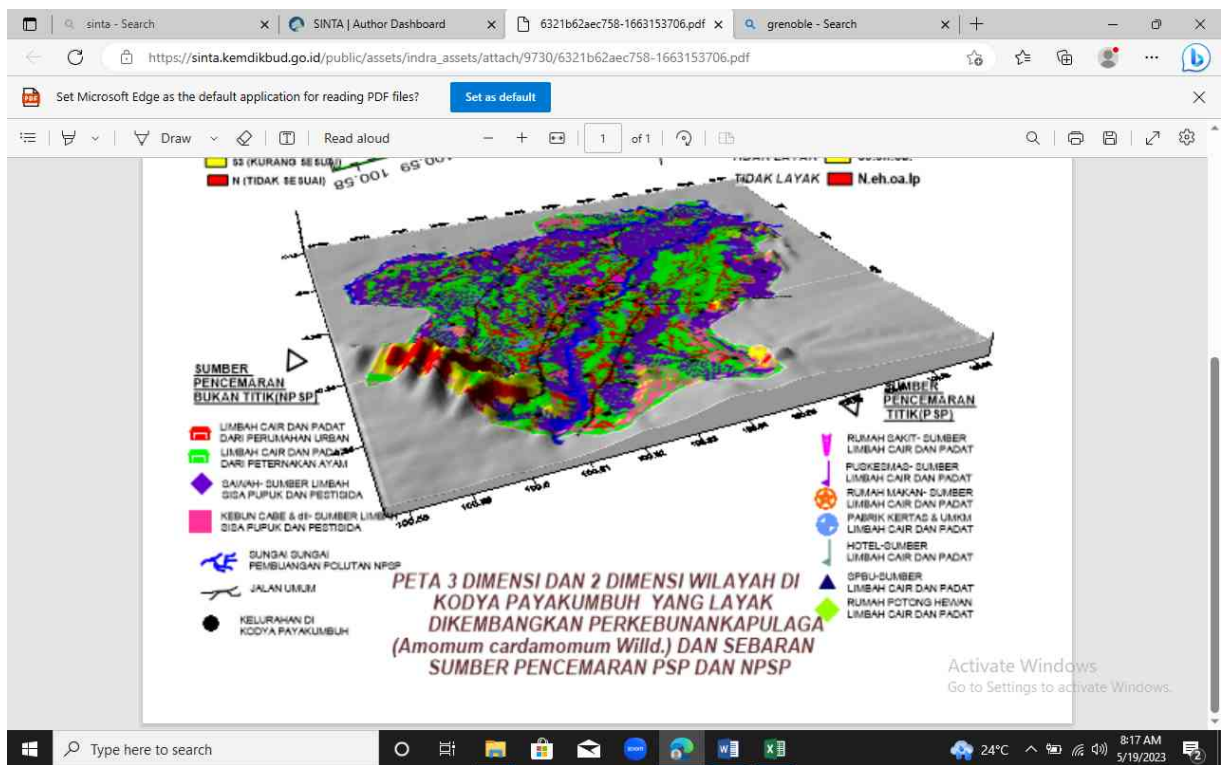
sinta - Search
SINTA | Author Dashboard
6321b62aec758-1663153706.pdf
grenoble - Search

https://sinta.kemdikbud.go.id/public/assets/indra_assets/attach/9730/6321b62aec758-1663153706.pdf

Set Microsoft Edge as the default application for reading PDF files?
Set as default

Draw
Read aloud
1
of 1

S3 (KURANG SESUAI)
N (TIDAK SESUAI)
100.58
TIDAK LAYAK
N.eh.oa.lp

SUMBER PENCEMARAN BUKAN TITIK(NPSP)

LIMBAH CAIR DAN PADAT DARI PERUMAHAN URBAN
LIMBAH CAIR DAN PADAT DARI PETERNAKAN AYAM
SAWAH- SUMBER LIMBAH SISA PUPUK DAN PESTISIDA
KEBUN CABE & dll- SUMBER LIMBAH SISA PUPUK DAN PESTISIDA
SUNGAI SUNGAI PEMBUANGAN POLUTAN NPSP
JALAN UMUM
KELURAHAN DI KODYA PAYAKUMBUH

SUMBER PENCEMARAN TITIK(PSP)

RUMAH SAKIT- SUMBER LIMBAH CAIR DAN PADAT
PUSKESMAS- SUMBER LIMBAH CAIR DAN PADAT
RUMAH MAKAN- SUMBER LIMBAH CAIR DAN PADAT
PABRIK KERTAS & UMKM LIMBAH CAIR DAN PADAT
HOTEL-SUMBER LIMBAH CAIR DAN PADAT
SPBU-SUMBER LIMBAH CAIR DAN PADAT
RUMAH POTONG HEWAN LIMBAH CAIR DAN PADAT

PETA 3 DIMENSI DAN 2 DIMENSI WILAYAH DI KODYA PAYAKUMBUH YANG LAYAK DIKEMBANGKAN PERKEBUNANKAPULAGA (Amomum cardamomum Willd.) DAN SEBARAN SUMBER PENCEMARAN PSP DAN NPSP

Activate Windows
Go to Settings to activate Windows.

Type here to search
24°C
8:17 AM
5/19/2023